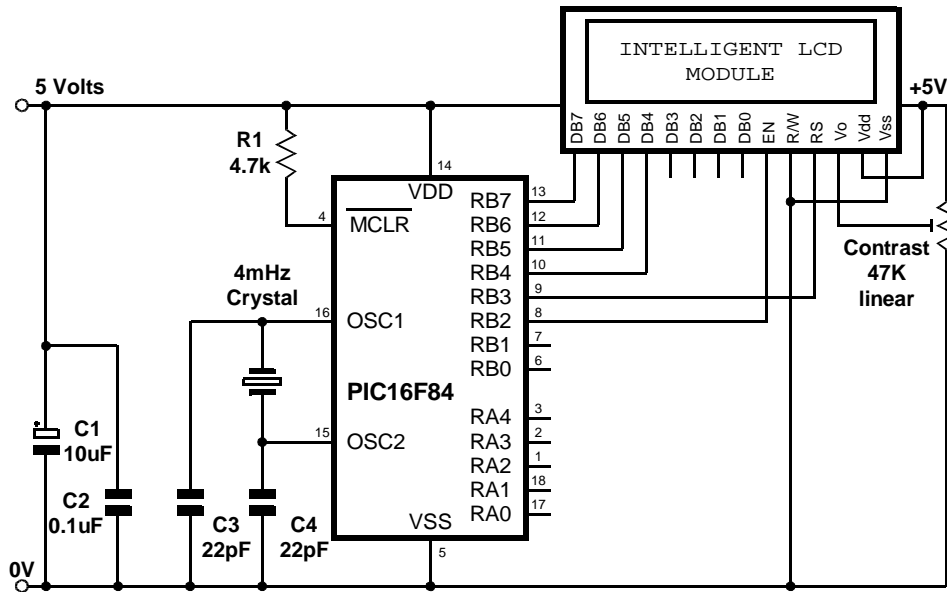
INTELLIGENT LCD MODULE

5 Volts

+5V

DB7 DB6 DB5 DB4 DB3 DB2 DB1 DB0 EN R/W RS Vo Vdd Vss

R1
4.7k

14

VDD

4

MCLR

RB7 13
RB6 12
RB5 11
RB4 10
RB3 9
RB2 8
RB1 7
RB0 6

4mHz
Crystal

16

OSC1

PIC16F84

Contrast
47K
linear

RA4 3
RA3 2
RA2 1
RA1 18
RA0 17

15

OSC2

C1
10uF

C2
0.1uF

C3
22pF

C4
22pF

VSS

5

0V